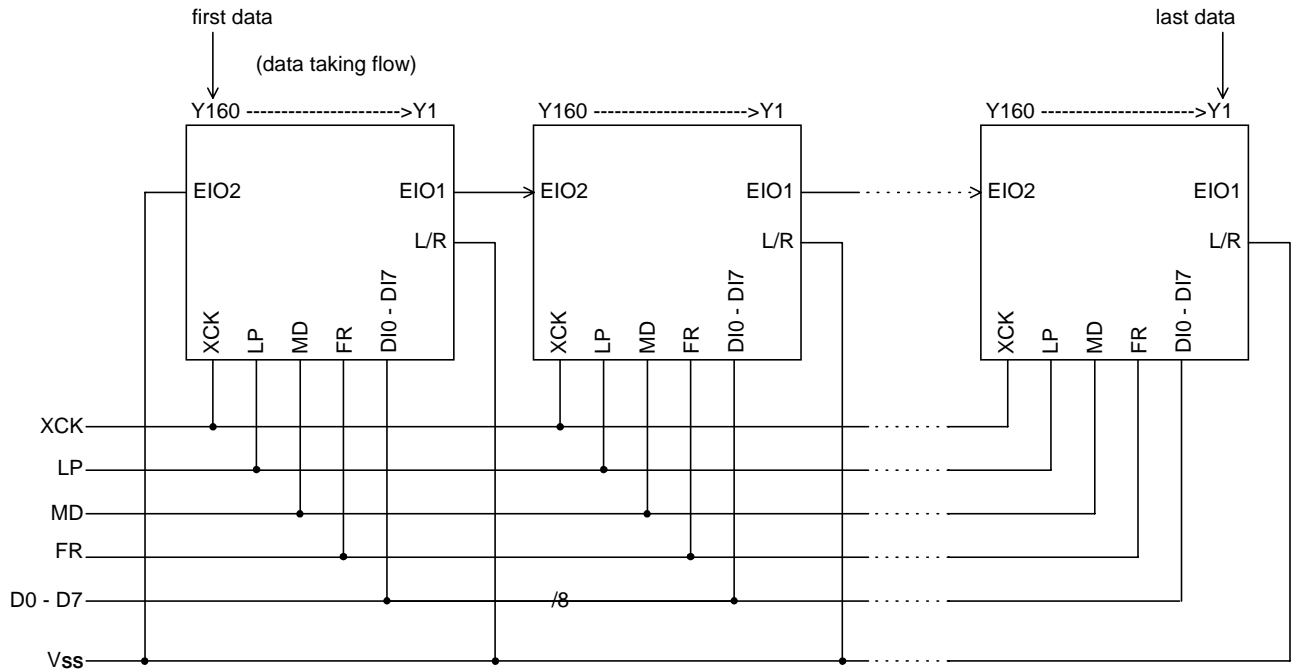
first data

(data taking flow)

last data

Y160 ---------------------->Y1

EIO2

EIO1

L/R

XCK

LP

MD

FR

DI0 - DI7

Y160 ---------------------->Y1

EIO2

EIO1

L/R

XCK

LP

MD

FR

DI0 - DI7

Y160 ---------------------->Y1

EIO2

EIO1

L/R

XCK

LP

MD

FR

DI0 - DI7

XCK

LP

MD

FR

D0 - D7

/8

Vss